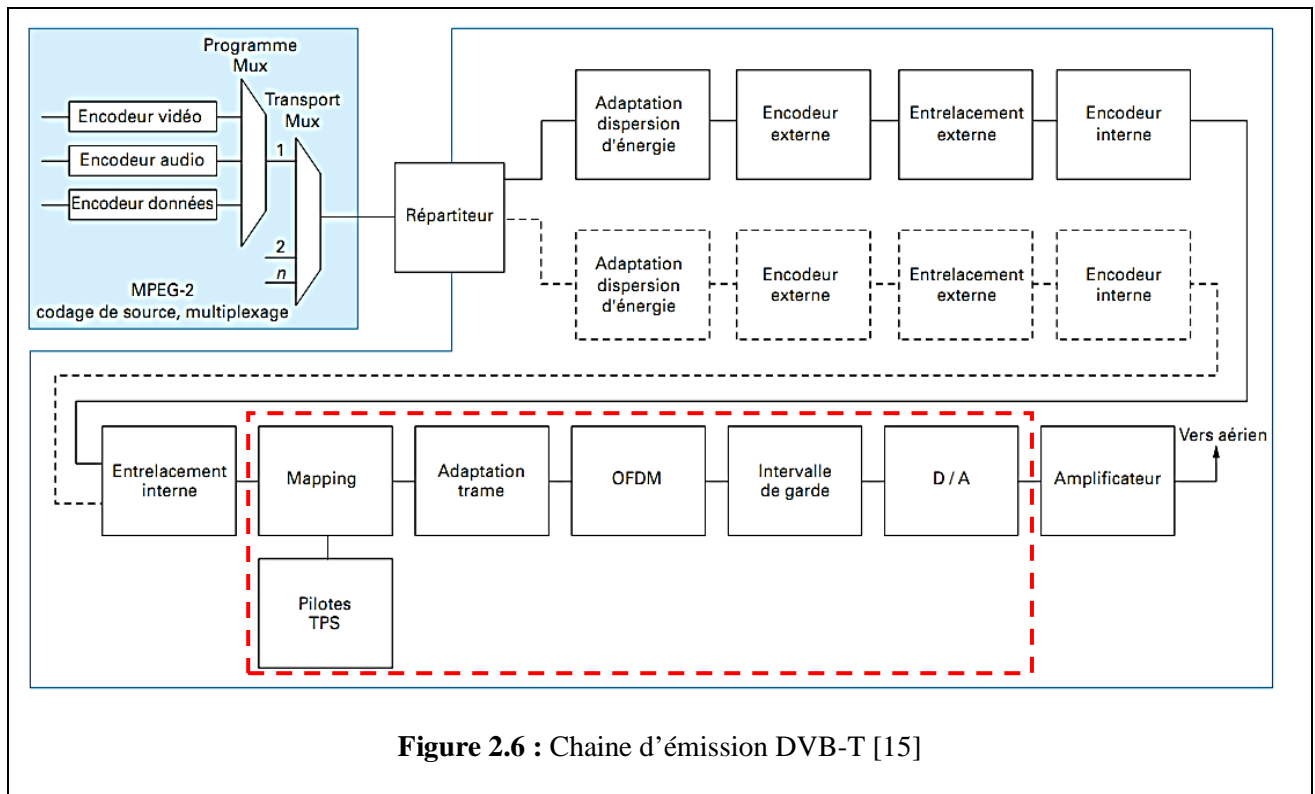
Programme Mux

Encodeur vidéo

Encodeur audio

Encodeur données

Transport Mux

1

2

$n$

MPEG-2
codage de source, multiplexage

Répartiteur

Adaptation dispersion d'énergie

Encodeur externe

Entrelacement externe

Encodeur interne

Adaptation dispersion d'énergie

Encodeur externe

Entrelacement externe

Encodeur interne

Entrelacement interne

Mapping

Adaptation trame

OFDM

Intervalle de garde

D / A

Amplificateur

Vers aérien

Pilotes TPS

**Figure 2.6 :** Chaine d'émission DVB-T [15]